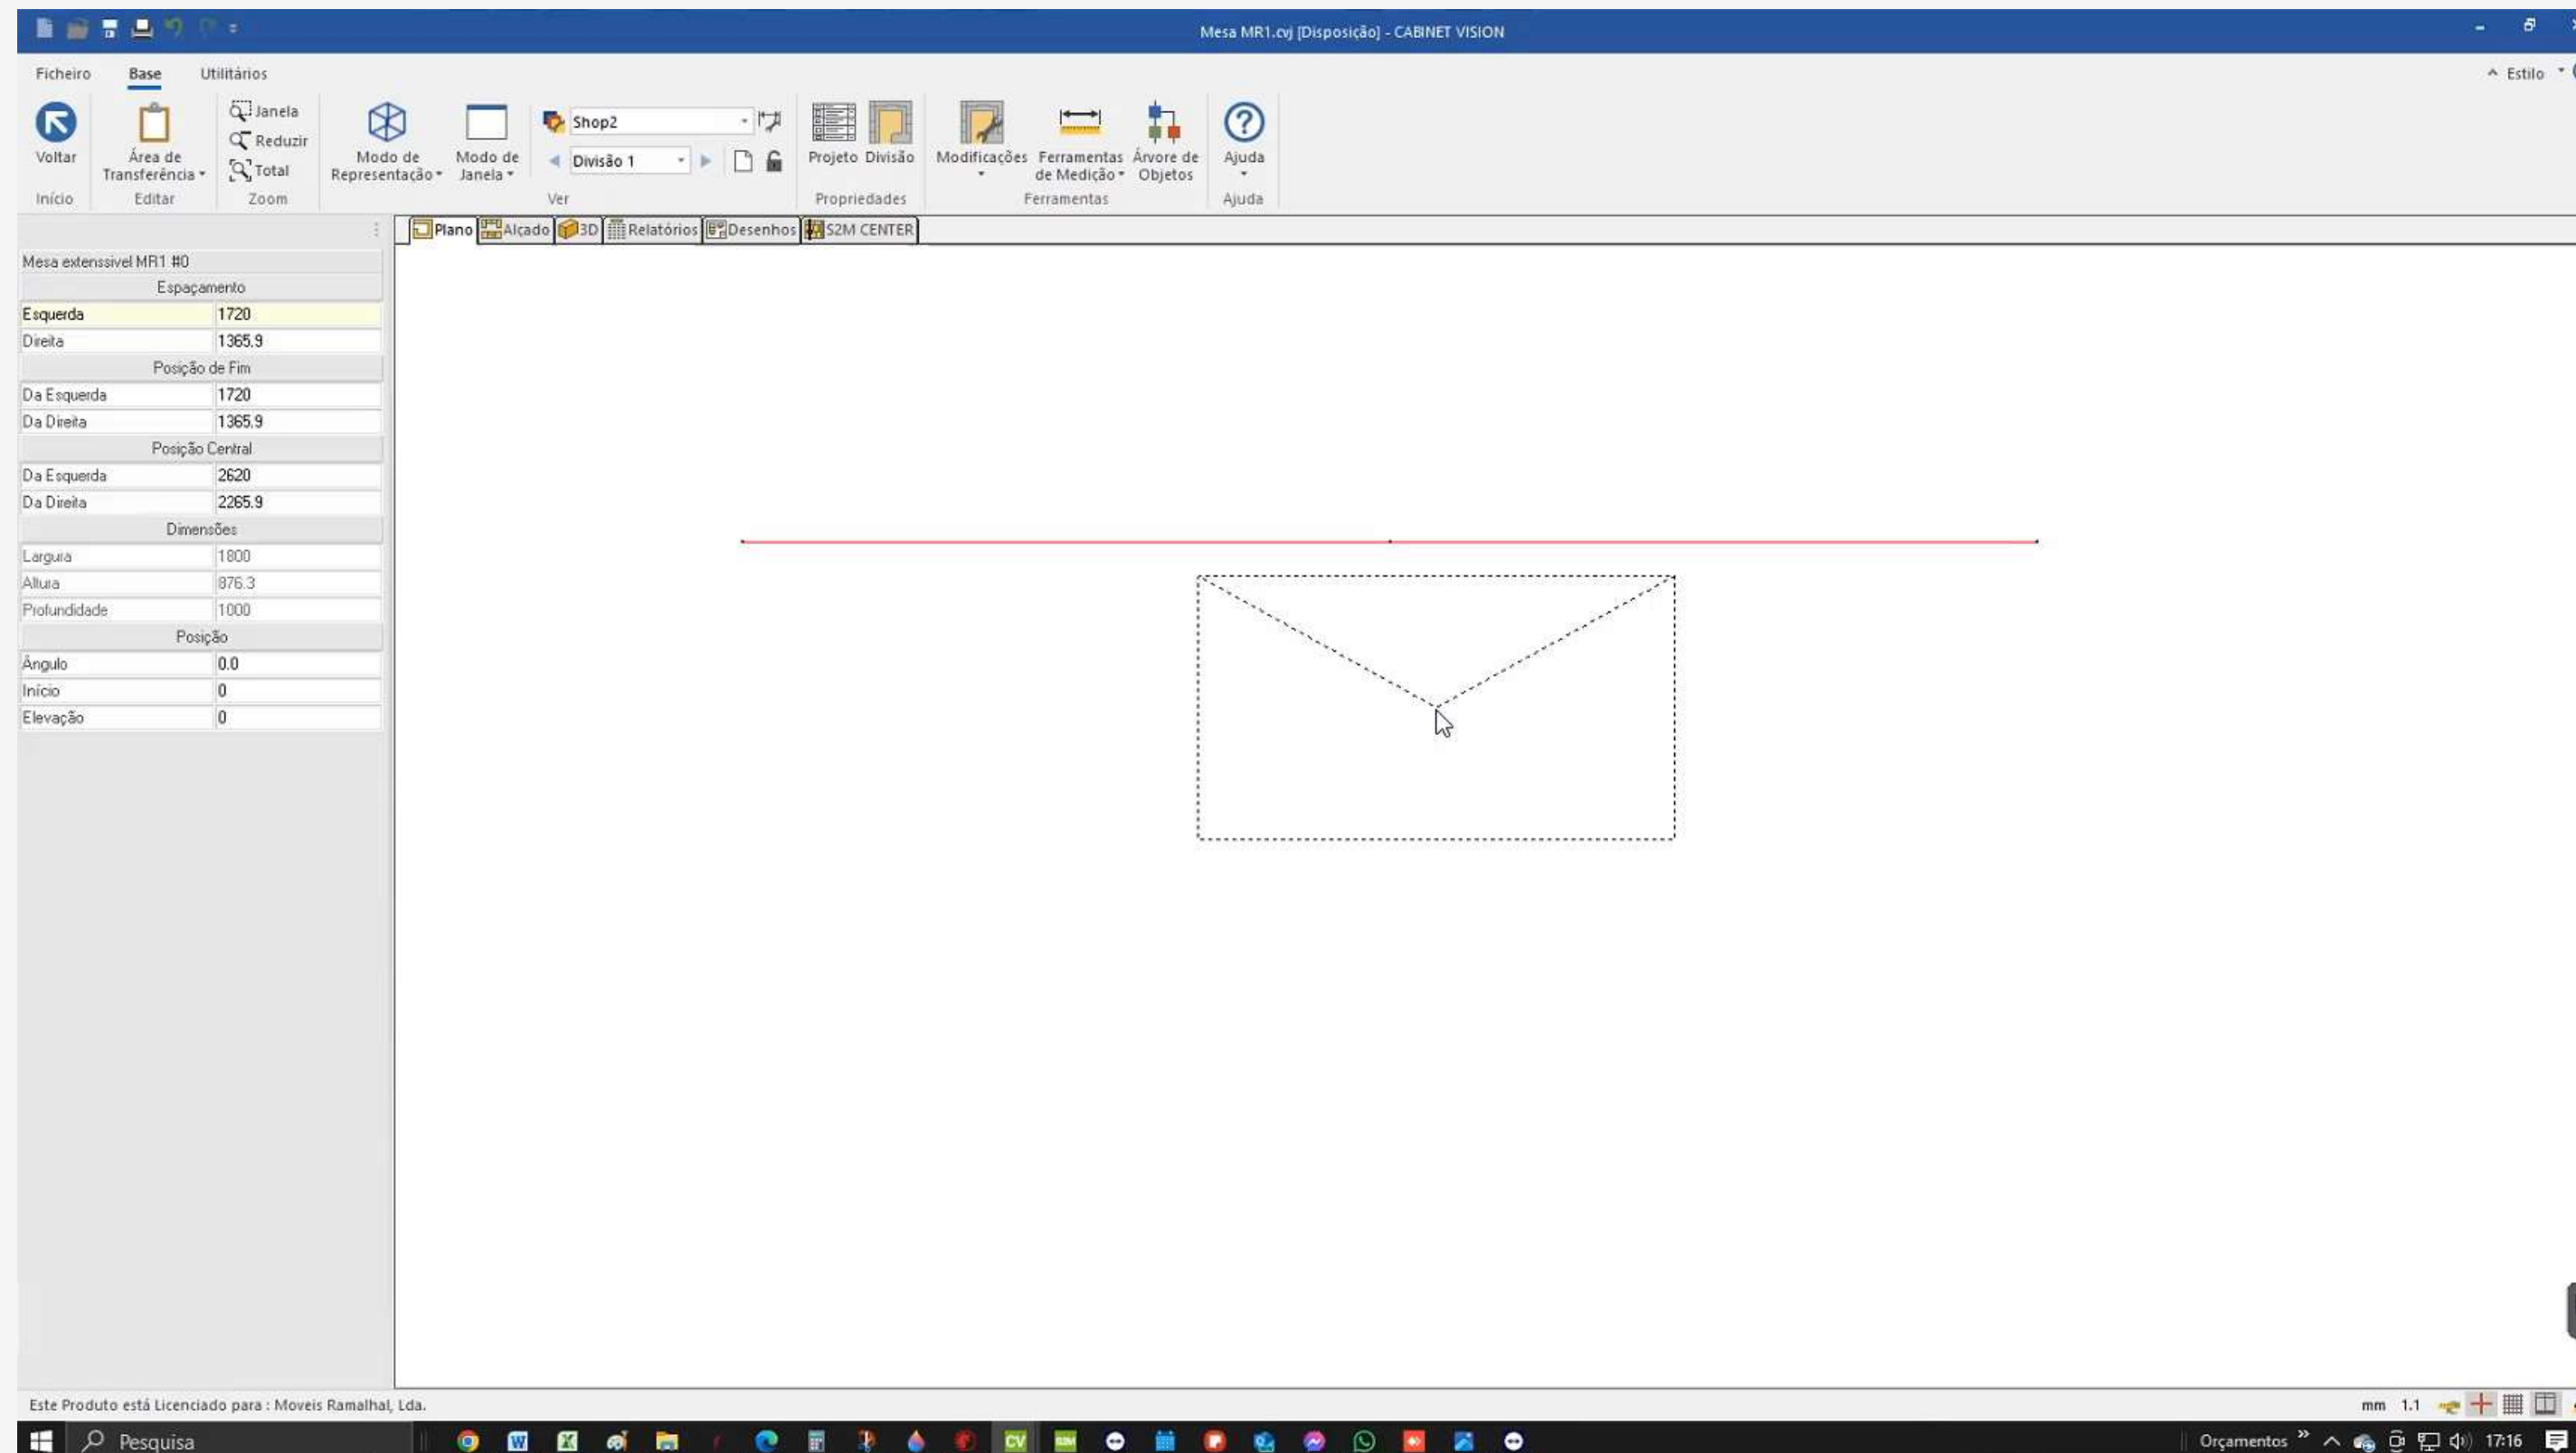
Mesa MR1.cvj [Disposição] - CABINET VISION

Ficheiro Base Utilitários

^ Estilo

Voltar
Início

Área de Transferência
Editar

Janela
Reduzir
Total
Zoom

Modo de Representação
Modo de Janela
Shop2
Divisão 1
Ver

Projeto Divisão
Propriedades

Modificações
Ferramentas de Medição
Árvore de Objetos
Ferramentas

Ajuda
Ajuda

Plano Alçado 3D Relatórios Desenhos S2M CENTER

Mesa extenssivel MR1 #0

| Espaçamento | |
|---|---|
| Esquerda | 1720 |
| Direita | 1365.9 |
| Posição de Fim | |
| Da Esquerda | 1720 |
| Da Direita | 1365.9 |
| Posição Central | |
| Da Esquerda | 2620 |
| Da Direita | 2265.9 |
| Dimensões | |
| Largura | 1800 |
| Altura | 876.3 |
| Profundidade | 1000 |
| Posição | |
| Ângulo | 0.0 |
| Início | 0 |
| Elevação | 0 |

Este Produto está Licenciado para : Moveis Ramalhal, Lda.

mm 1.1

Pesquisa

Orçamentos 17:16